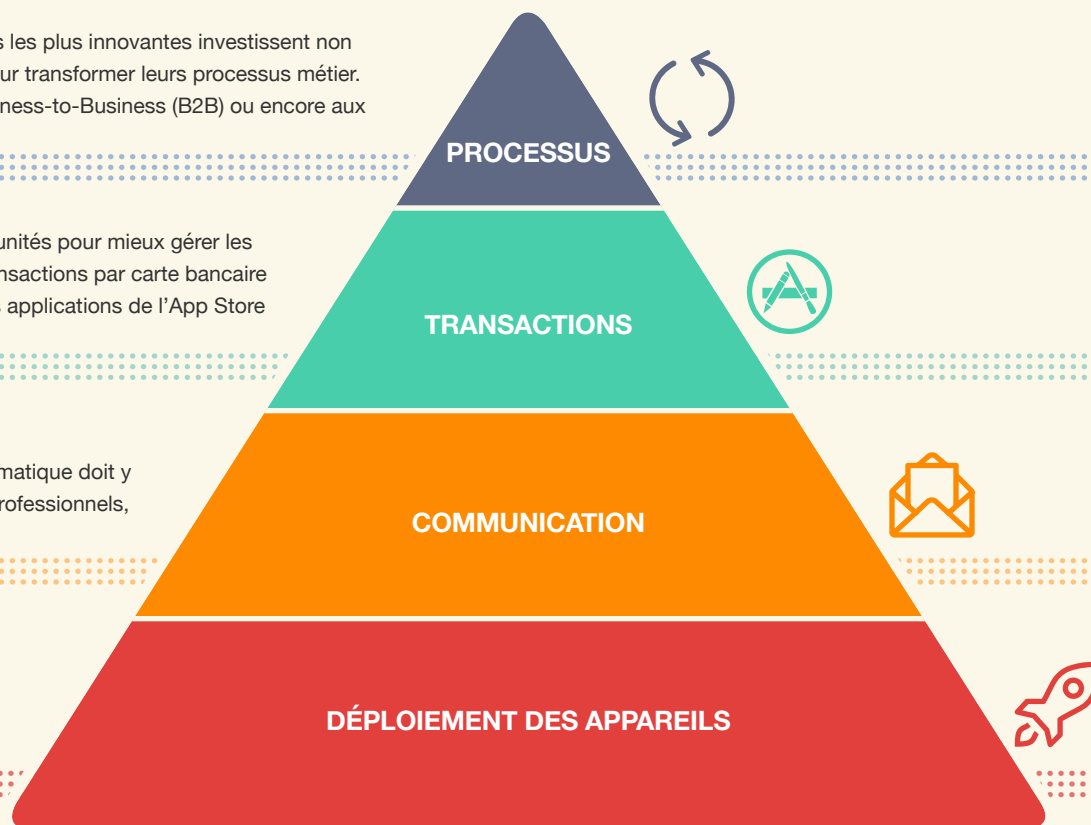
s les plus innovantes investissent non ur transformer leurs processus métier. ness-to-Business (B2B) ou encore aux

PROCESSUS

unités pour mieux gérer les nsactions par carte bancaire applications de l'App Store

TRANSACTIONS

matique doit y rofessionnels,

COMMUNICATION

DÉPLOIEMENT DES APPAREILS